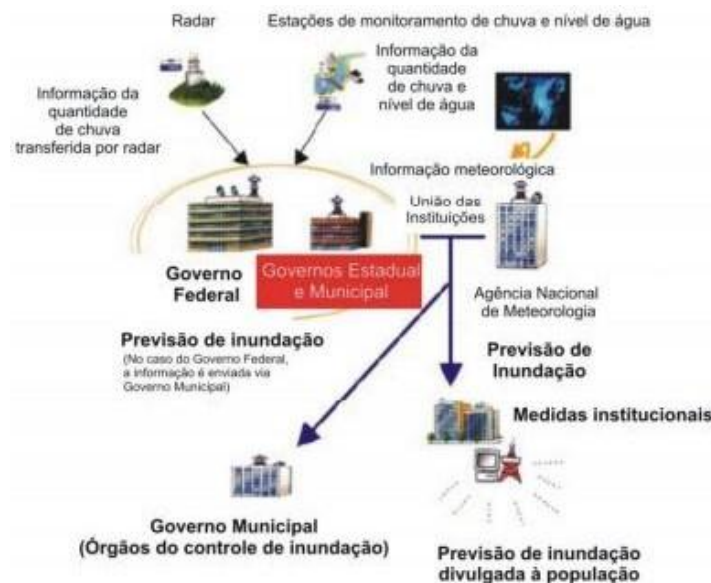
Radar

Estações de monitoramento de chuva e nível de água

Informação da quantidade de chuva transferida por radar

Informação da quantidade de chuva e nível de água

Informação meteorológica

União das Instituições

Governo Federal

Governos Estadual e Municipal

Agência Nacional de Meteorologia

Previsão de inundação
(No caso do Governo Federal, a informação é enviada via Governo Municipal)

Previsão de Inundação

Medidas institucionais

Governo Municipal
(Órgãos do controle de inundação)

Previsão de inundação divulgada à população